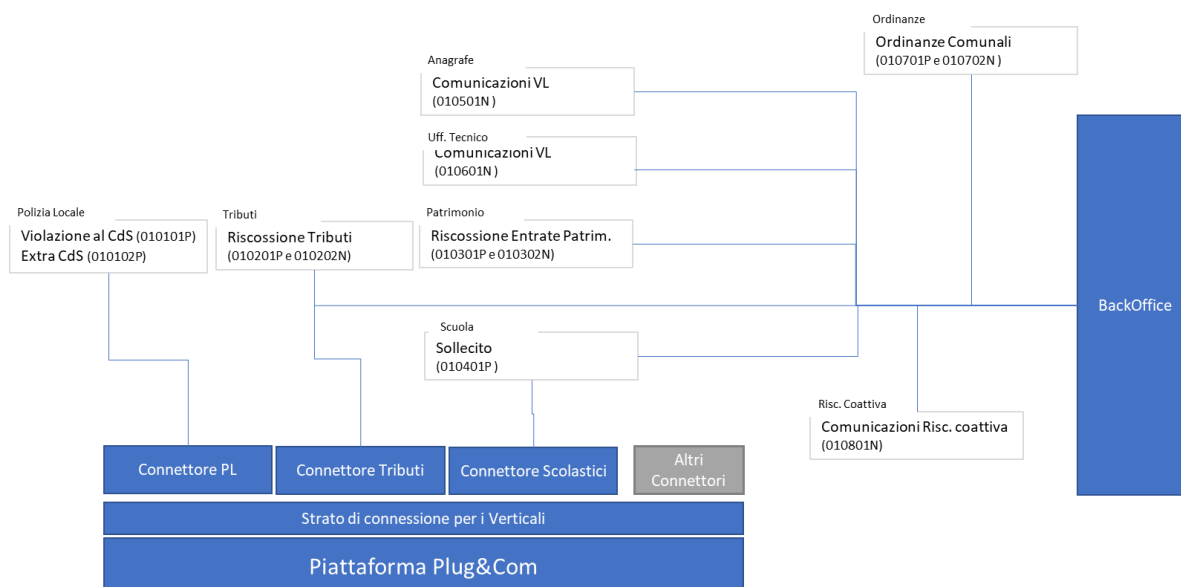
Ordinanze
Ordinanze Comunali
(010701P e 010702N )

Anagrafe
Comunicazioni VL
(010501N )

Uff. Tecnico
Comunicazioni VL
(010601N )

Polizia Locale
Violazione al CdS (010101P)
Extra CdS (010102P)

Tributi
Riscossione Tributi
(010201P e 010202N)

Patrimonio
Riscossione Entrate Patrim.
(010301P e 010302N)

BackOffice

Scuola
Sollecito
(010401P )

Risc. Coattiva
Comunicazioni Risc. coattiva
(010801N)

Connettore PL
Connettore Tributi
Connettore Scolastici
Altri Connettori

Strato di connessione per i Verticali

Piattaforma Plug&Com